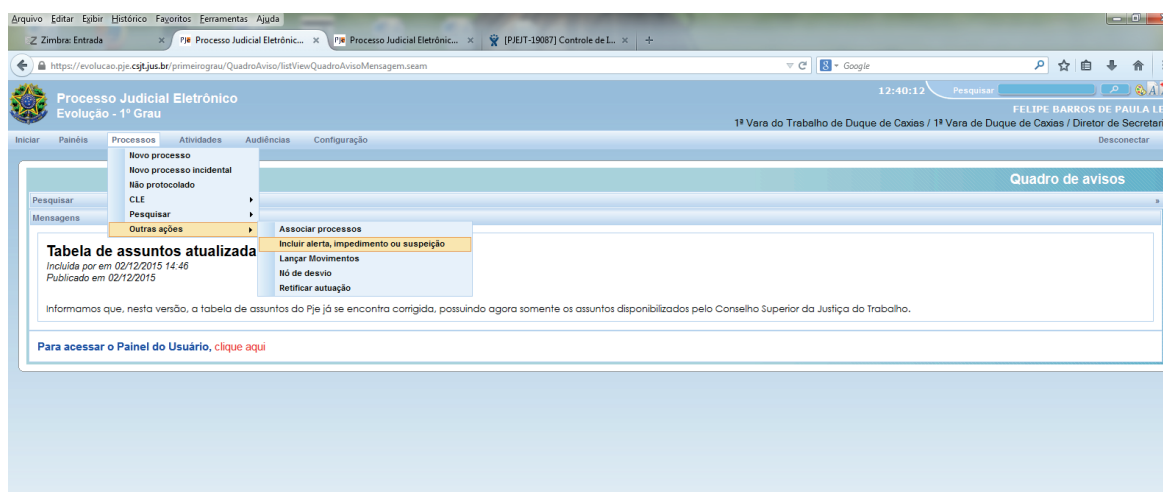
Arquivo Editar Exibir Histórico Favoritos Ferramentas Ajuda

Zimbra: Entrada × | PJe Processo Judicial Eletrônic... × | PJe Processo Judicial Eletrônic... × | [PJEJT-19087] Controle de I... × | +

https://evolucao.pje.csjt.jus.br/primeirograu/QuadroAviso/listViewQuadroAvisoMensagem.seam

Google

Processo Judicial Eletrônico
Evolução - 1º Grau

12:40:12 Pesquisar

FELIPE BARROS DE PAULA LE
1ª Vara do Trabalho de Duque de Caxias / 1ª Vara de Duque de Caxias / Diretor de Secretari

Iniciar Painéis Processos Atividades Audiências Configuração Desconectar

Novo processo
Novo processo incidental
Não protocolado
CLE
Pesquisar
Outras ações

Associar processos
Incluir alerta, impedimento ou suspeição
Lançar Movimentos
Nó de desvio
Retificar autuação

Quadro de avisos

Pesquisar
Mensagens

Tabela de assuntos atualizada
Incluída por em 02/12/2015 14:46
Publicado em 02/12/2015

Informamos que, nesta versão, a tabela de assuntos do Pje já se encontra corrigida, possuindo agora somente os assuntos disponibilizados pelo Conselho Superior da Justiça do Trabalho.

Para acessar o Painel do Usuário, clique aqui